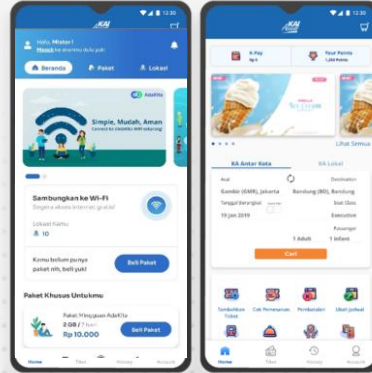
12:30

Hallo, Mister !
Masuk ke akunmu dan nikmati

Beranda
Paket
Lokasi

AdaKita
Simple, Mudah, Aman
Connect ke ADAKITA WiFi sekarang!

Sambungkan ke Wi-Fi
Segera akses Internet gratis!

Lokasi kamu
10

Kamu belum punya paket nih, beli yuk!
Beli Paket

Paket Khusus Untukmu

Paket Menginap AdaKita
2 GB / 1 hari
Rp 10.000
Beli Paket

Home
Tiket
History
Account

12:30

K-Pay
Rp 0
Your Points
1,250 Points

Lihat Semua

KA Antar Kota
KA Lokal

Asal
Gambir (GMR), Jakarta
Destination
Bandung (BD), Bandung
Tanggal Berangkat
10 Jan 2019
Pulang
Kelas
Executive
Passenger
1 Adult
1 Infant
Cari

Home
Tiket
History
Account